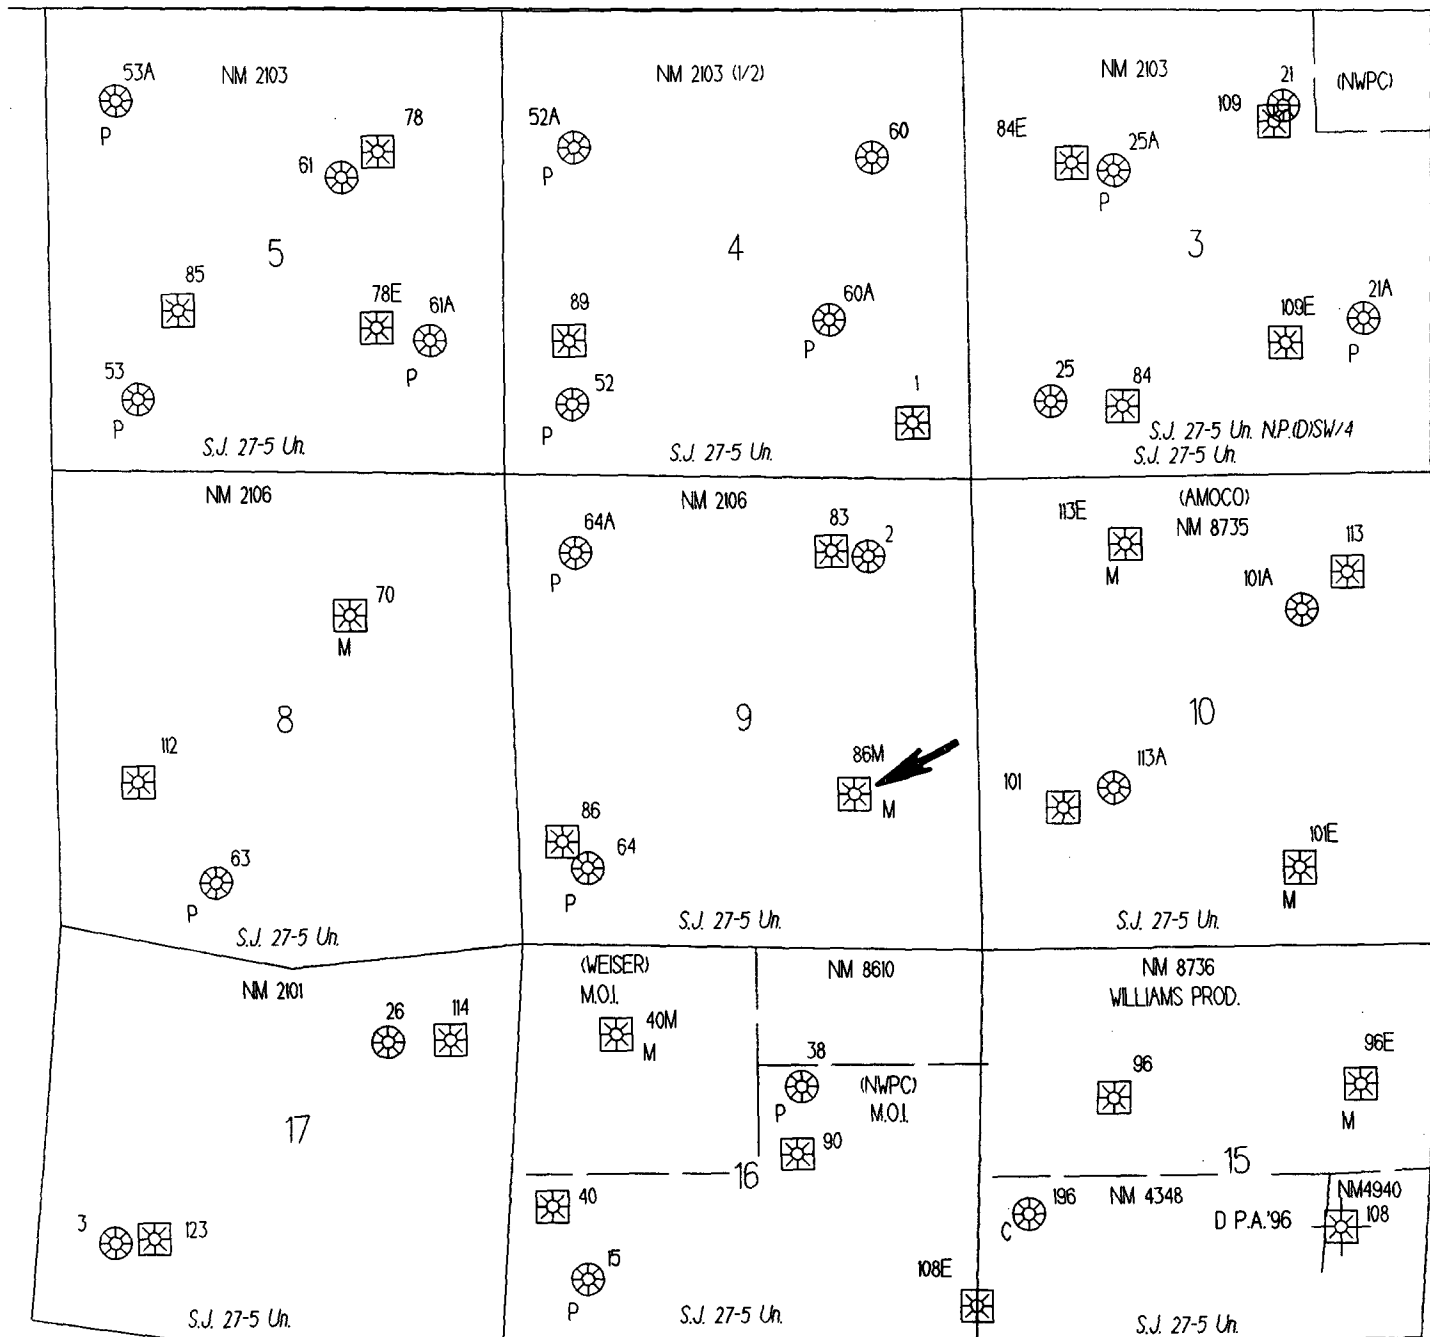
53A
NM 2103
78
61
5
85
78E
61A
P
53
P
P
S.J. 27-5 Un.

NM 2103 (1/2)
52A
P
60
4
89
60A
P
52
P
1
S.J. 27-5 Un.

NM 2103
21
(NWPC)
109
84E
25A
P
3
109E
21A
P
25
84
S.J. 27-5 Un. N.P.(D)SW/4
S.J. 27-5 Un.

NM 2106
70
M
8
112
63
P
S.J. 27-5 Un.

NM 2106
64A
P
83
2
9
86M
M
86
64
P
S.J. 27-5 Un.

(AMOCO)
NM 8735
113E
M
113
101A
10
101
113A
101E
M
S.J. 27-5 Un.

NM 2101
26
114
17
3
123
S.J. 27-5 Un.

(WEISER)
M.O.I.
40M
M
NM 8610
38
P
(NWPC)
M.O.I.
90
16
40
15
P
108E
S.J. 27-5 Un.

NM 8736
WILLIAMS PROD.
96E
96
M
15
C
196
NM 4348
NM4940
D P.A.'96
108
S.J. 27-5 Un.